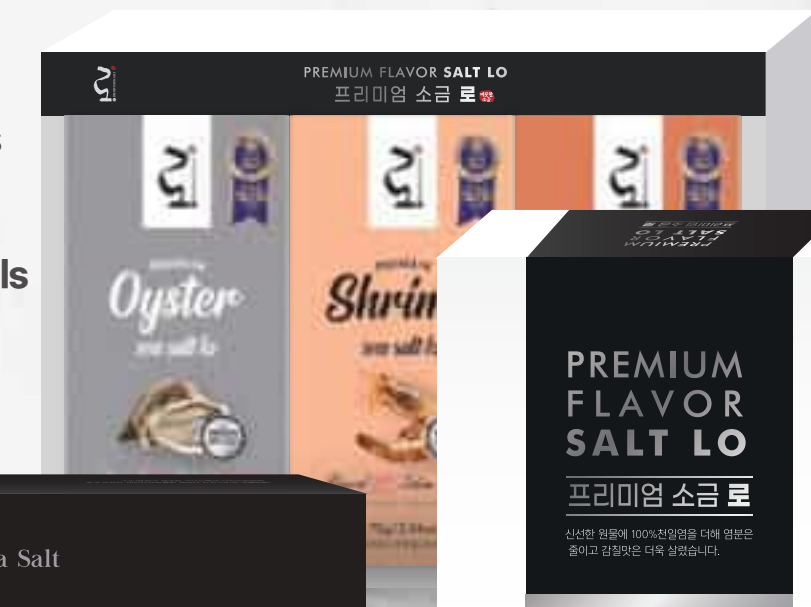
PREMIUM FLAVOR SALT LO
프리미엄 소금 로

Oyster
sea salt lo

Shrim
sea salt l

ls

a Salt

PREMIUM
FLAVOR
SALT LO
프리미엄 소금 로

신선한 원물에 100%천일염을 더해 염분은 줄이고 감칠맛은 더욱 살렸습니다.